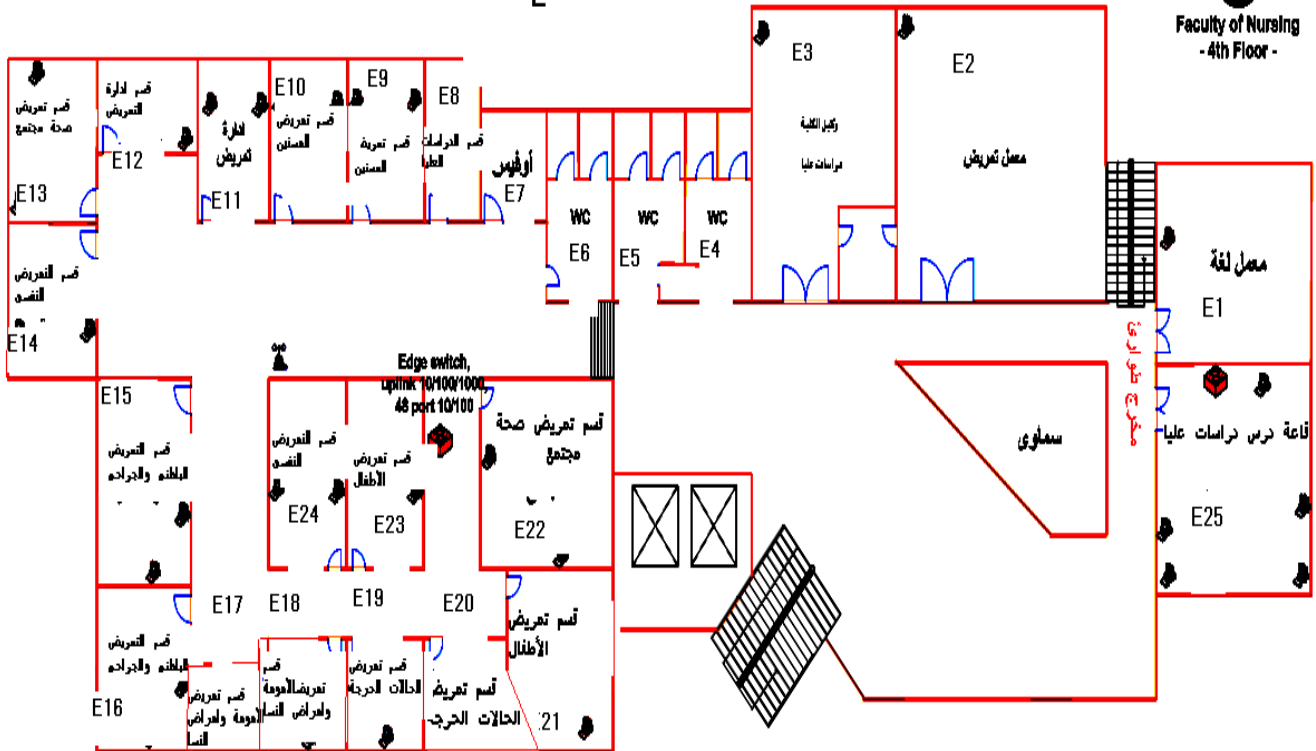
Faculty of Nursing
- 4th Floor -

E3
E2
وكيل الكلية دراسات عليا
معمل تمريض

E13
قسم تمريض صحة مجتمع

قسم ادارة التمريض
E12

ادارة تمريض
E11

E10
قسم تمريض المسنين

E9
قسم تمريض المسنين

E8
قسم الدراسات العليا

أوفيس
E7

WC
E6
WC
E5
WC
E4

معمل لغة
E1

مخرج طوارئ

قسم التمريض النفسى
E14

Edge switch, uplink 10/100/1000, 48 port 10/100

سماوى

قاعة درس دراسات عليا
E25

E15
قسم التمريض الباطنه والجراحه

قسم التمريض النفسى
E24

قسم تمريض الأطفال
E23

قسم تمريض صحة مجتمع
E22

E17
E18
E19
E20

قسم تمريض الأطفال

قسم التمريض الباطنه والجراحه
E16

قسم تمريض الامومة وامراض النسا

قسم تمريض الامومة وامراض النسا

قسم تمريض الحالات الحرجة

قسم تمريض الحالات الحرجة
21